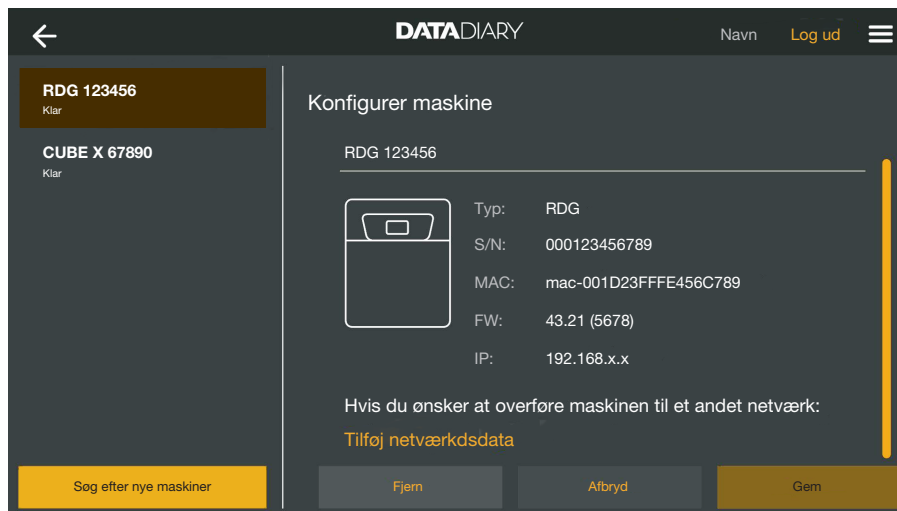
DATADIARY

Navn Log ud

RDG 123456
Klar

CUBE X 67890
Klar

Søg efter nye maskiner

Konfigurer maskine

RDG 123456

Typ: RDG
S/N: 000123456789
MAC: mac-001D23FFFE456C789
FW: 43.21 (5678)
IP: 192.168.x.x

Hvis du ønsker at overføre maskinen til et andet netværk:

Tilføj netværksdata

Fjern Afbryd Gem